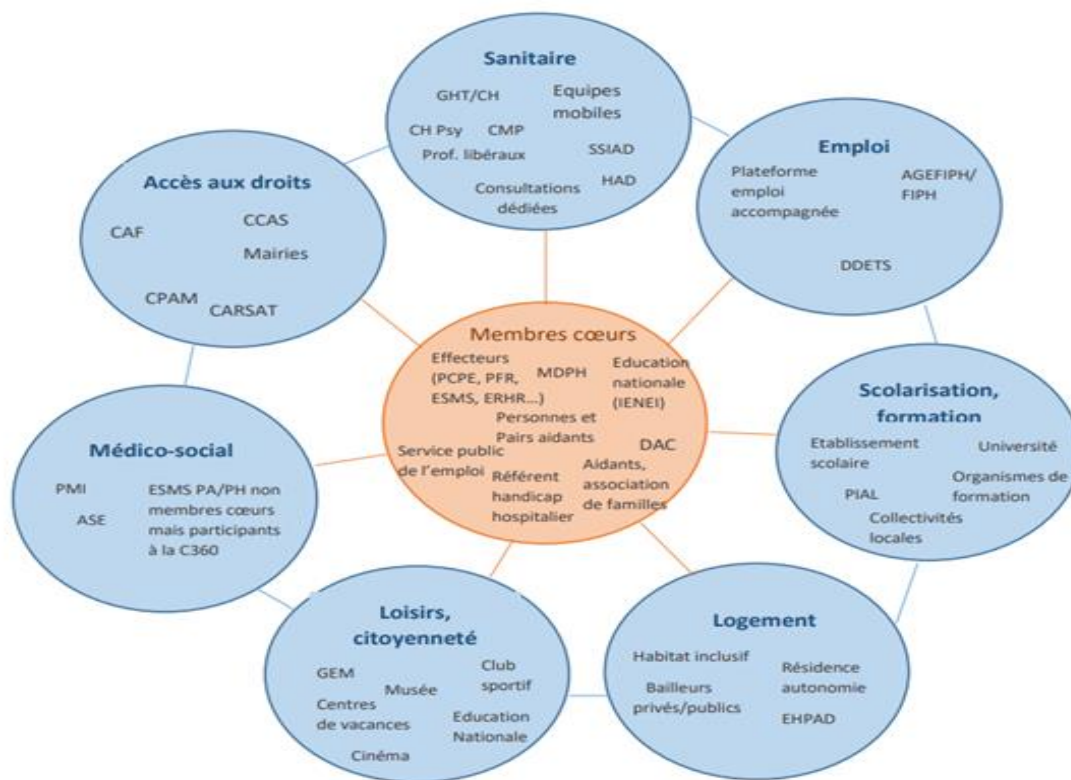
Sanitaire
GHT/CH
Equipes mobiles
CH Psy
CMP
Prof. libéraux
SSIAD
Consultations dédiées
HAD

Emploi
Plateforme emploi accompagnée
AGEFIPH/ FIPH
DDETS

Accès aux droits
CAF
CCAS
Mairies
CPAM
CARSAT

Membres cœurs
Effecteurs (PCPE, PFR, ESMS, ERHR...)
MDPH
Education nationale (IENEI)
Personnes et Pairs aidants
Service public de l'emploi
DAC
Référent handicap hospitalier
Aidants, association de familles

Scolarisation, formation
Etablissement scolaire
Université
Organismes de formation
PIAL
Collectivités locales

Médico-social
PMI
ASE
ESMS PA/PH non membres cœurs mais participants à la C360

Loisirs, citoyenneté
GEM
Musée
Club sportif
Centres de vacances
Education Nationale
Cinéma

Logement
Habitat inclusif
Résidence autonomie
Bailleurs privés/publics
EHPAD